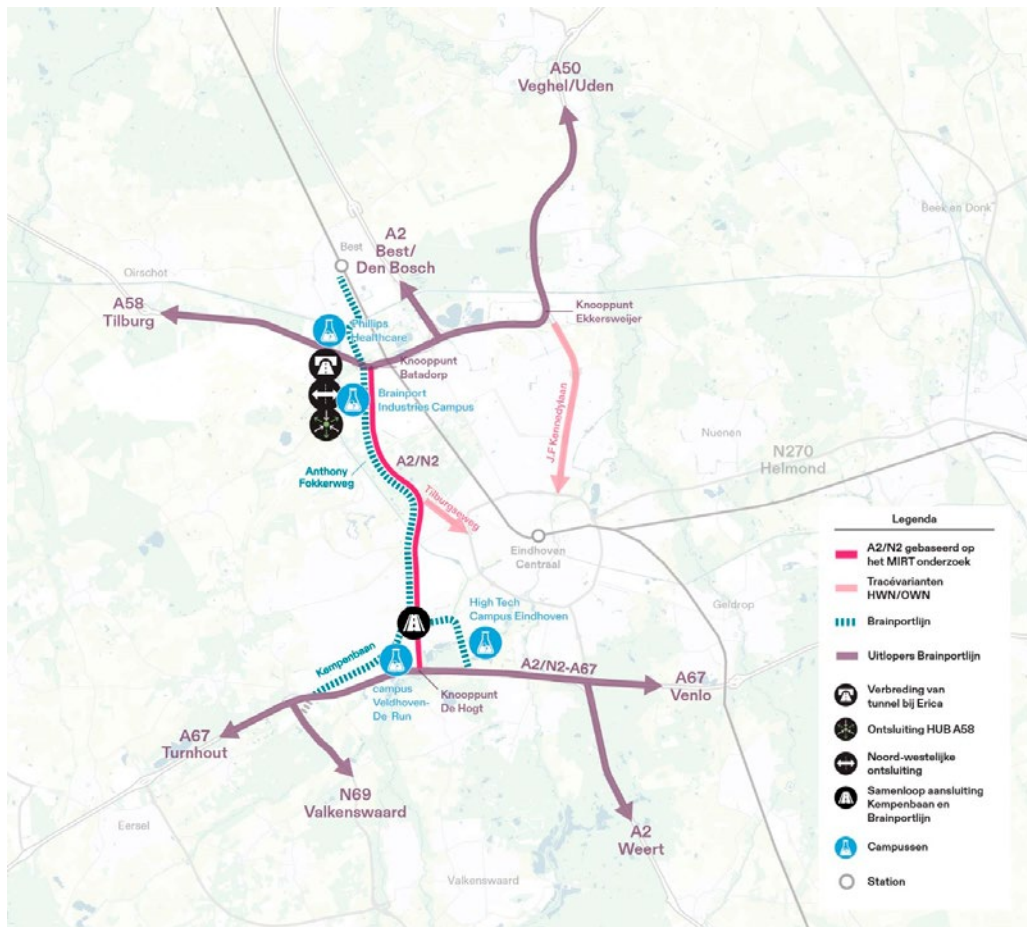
A50
Veghel/Uden

Beek en Donk

A2
Best/
Den Bosch

Best

Oirschot

A58
Tilburg

Phillips
Healthcare

Knooppunt
Ekkersweijer

Knooppunt
Batadorp

Brainport
Industries Campus

J.F Kennedylaan

Nuenen

N270
Helmond

A2/N2

Anthony
Fokkerweg

Tilburgseweg

Eindhoven
Centraal

High Tech
Campus Eindhoven

Geldrop

Kempenbaan

campus
Veldhoven-
De Run

Knooppunt
De Hogt

A2/N2-A67

A67
Venlo

A67
Turnhout

N69
Valkenswaard

Eersel

Valkenswaard

A2
Weert

Legenda

A2/N2 gebaseerd op het MIRT onderzoek

Tracévarianten HWN/OWN

Brainportlijn

Uitlopers Brainportlijn

Verbreding van tunnel bij Erica

Ontsluiting HUB A58

Noord-westelijke ontsluiting

Samenloop aansluiting Kempenbaan en Brainportlijn

Campussen

Station